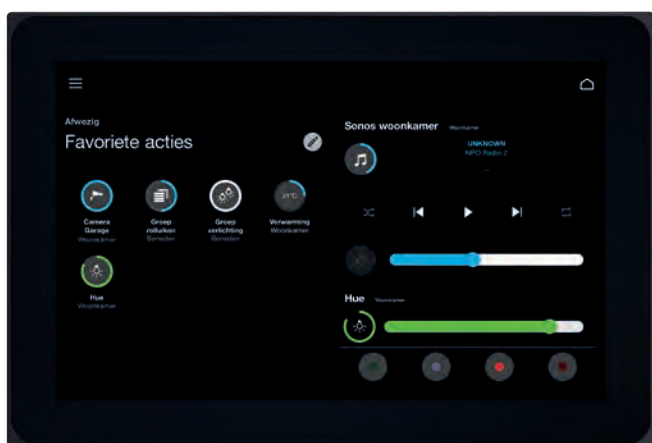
Afwezig

Favoriete acties

Camera Garage
Woonkamer

Groep rolluiken
Beneden

Groep verlichting
Beneden

21°C
Verwarming
Woonkamer

Hue
Woonkamer

Sonos woonkamer
Woonkamer

UNKNOWN
NPO Radio 2

Hue
Woonkamer